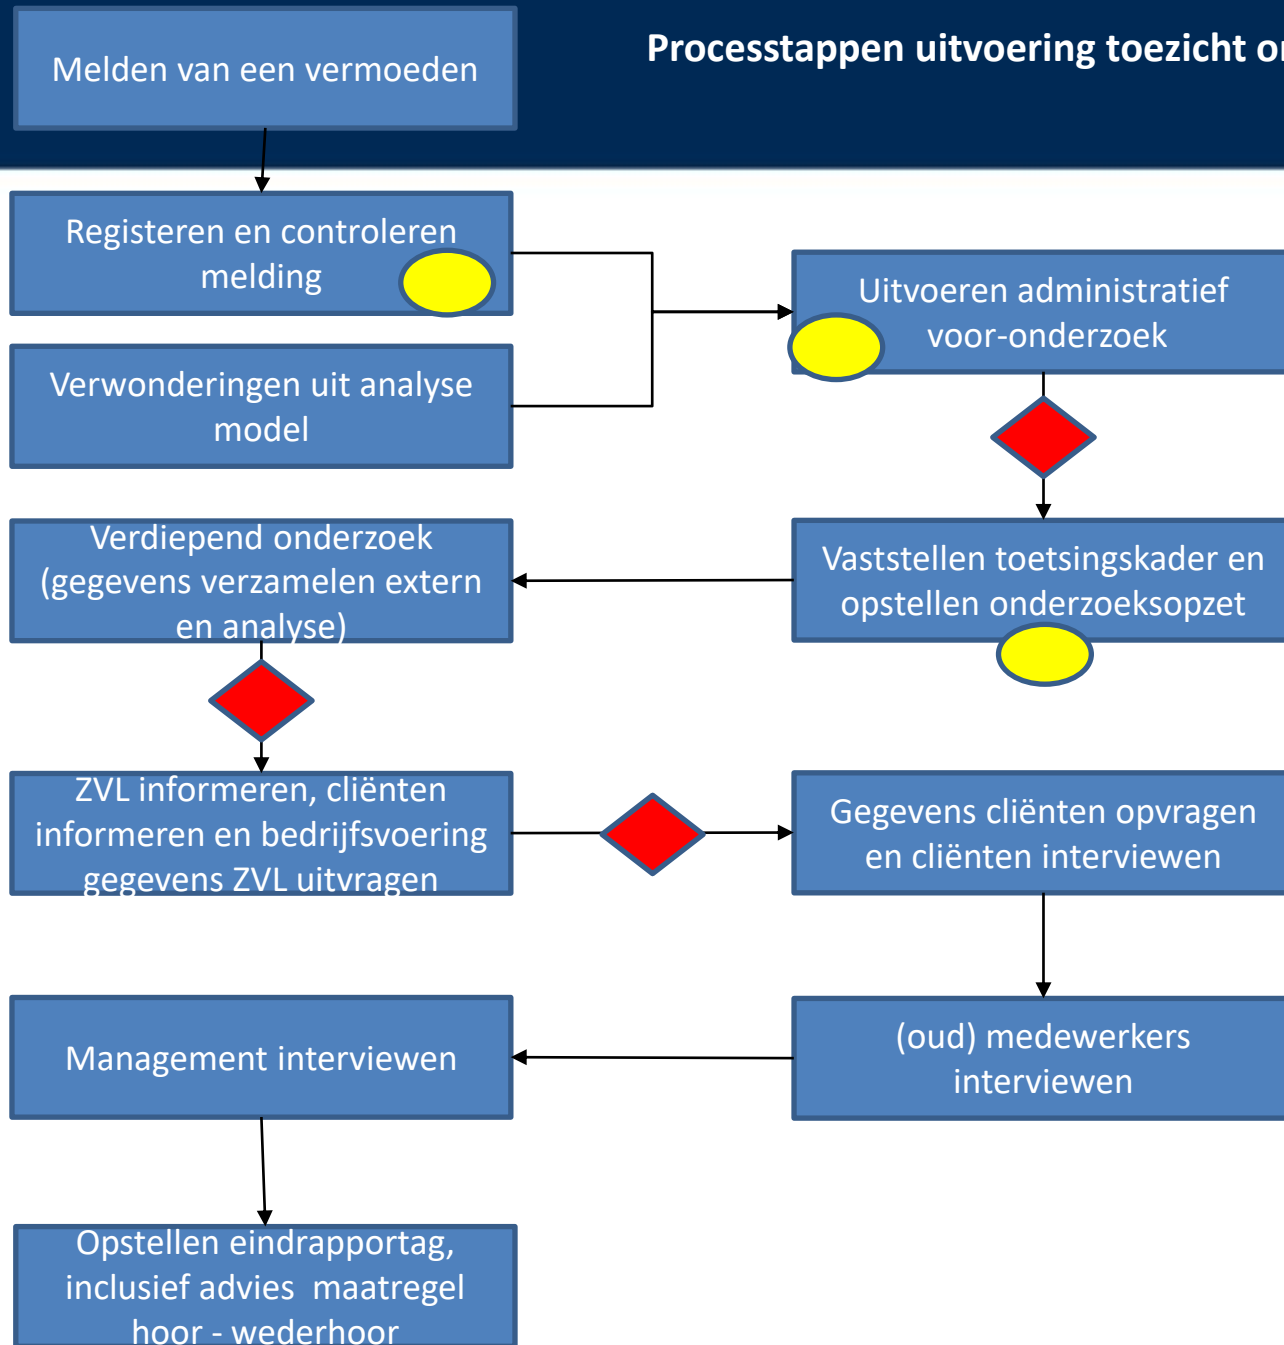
Melden van een vermoeden

Processtappen uitvoering toezicht o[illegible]

Registeren en controleren melding

Verwonderingen uit analyse model

Uitvoeren administratief voor-onderzoek

Verdiepend onderzoek (gegevens verzamelen extern en analyse)

Vaststellen toetsingskader en opstellen onderzoeksopzet

ZVL informeren, cliënten informeren en bedrijfsvoering gegevens ZVL uitvragen

Gegevens cliënten opvragen en cliënten interviewen

Management interviewen

(oud) medewerkers interviewen

Opstellen eindrapportag, inclusief advies maatregel hoor - wederhoor